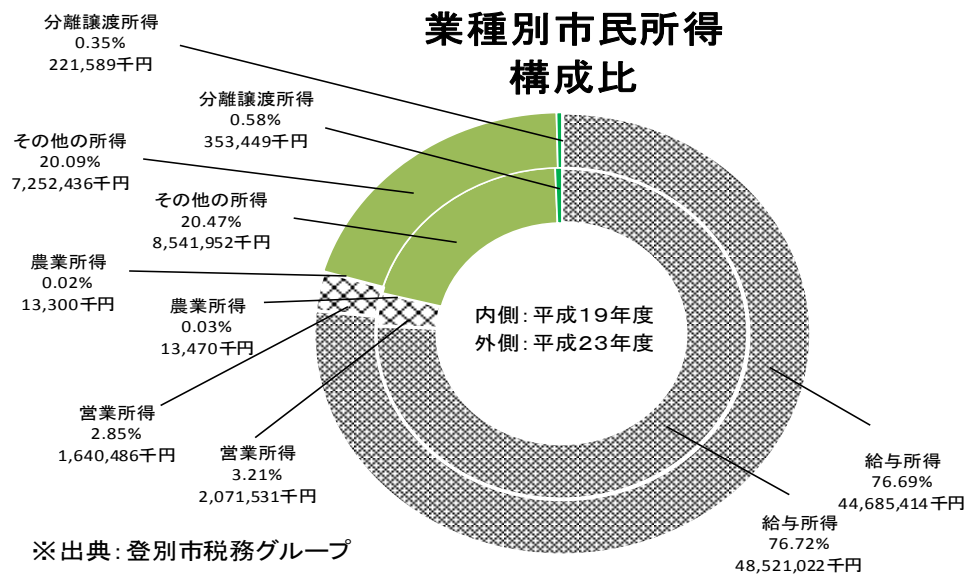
業種別市民所得
構成比

分離譲渡所得
0.35%
221,589千円

分離譲渡所得
0.58%
353,449千円

その他の所得
20.09%
7,252,436千円

その他の所得
20.47%
8,541,952千円

農業所得
0.02%
13,300千円

農業所得
0.03%
13,470千円

内側：平成19年度
外側：平成23年度

営業所得
2.85%
1,640,486千円

営業所得
3.21%
2,071,531千円

給与所得
76.69%
44,685,414千円

給与所得
76.72%
48,521,022千円

※出典：登別市税務グループ